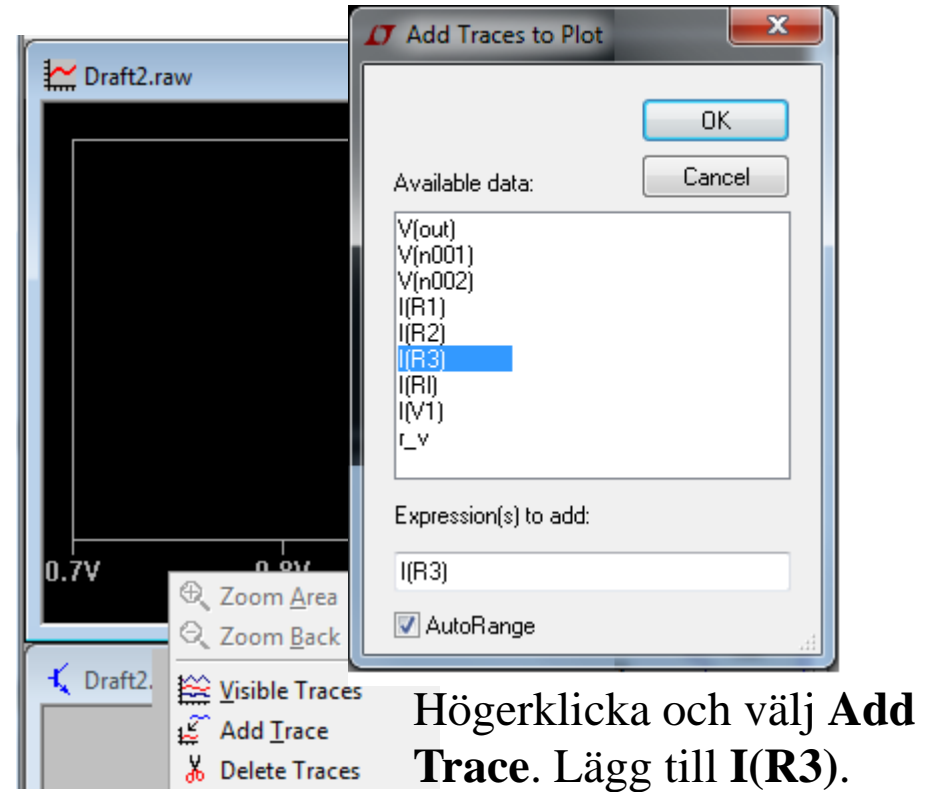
Draft2.raw

Add Traces to Plot

OK

Cancel

Available data:

V(out)
V(n001)
V(n002)
I(R1)
I(R2)
I(R3)
I(Rl)
I(V1)
r_v

Expression(s) to add:

I(R3)

AutoRange

0.7V

0.8V

Zoom Area
Zoom Back

Draft2.

Visible Traces
Add Trace
Delete Traces

Högerklicka och välj **Add Trace**. Lägg till **I(R3)**.